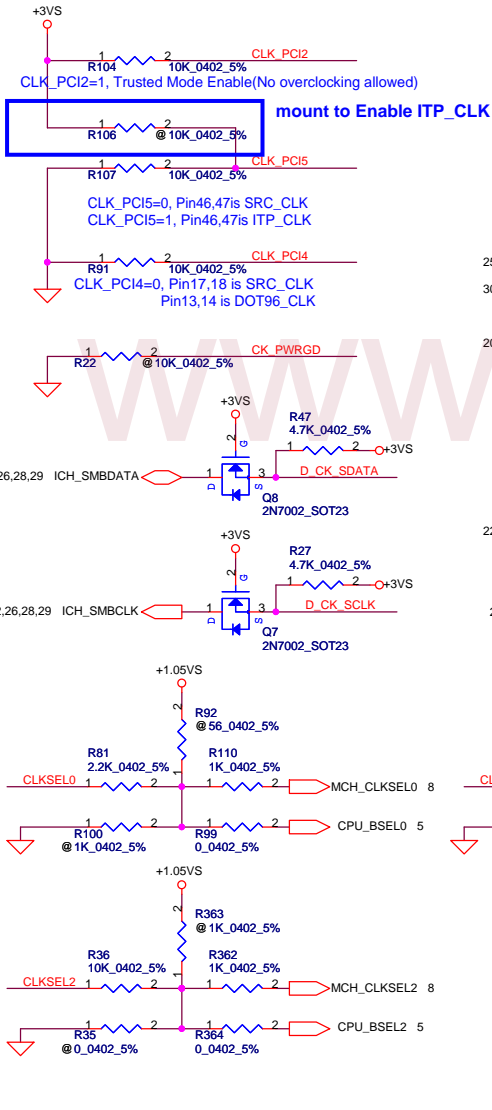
+3VS

1 R104 2 10K_0402_5% CLK_PCI2

CLK_PCI2=1, Trusted Mode Enable(No overclocking allowed)

mount to Enable ITP_CLK

R106 @10K_0402_5%

CLK_PCI5

1 R107 2 10K_0402_5%

CLK_PCI5=0, Pin46,47is SRC_CLK
CLK_PCI5=1, Pin46,47is ITP_CLK

1 R91 2 10K_0402_5% CLK_PCI4

CLK_PCI4=0, Pin17,18 is SRC_CLK
Pin13,14 is DOT96_CLK

25

30

20

1 R22 2 @10K_0402_5% CK_PWRGD

+3VS

R47
4.7K_0402_5%
1 2 +3VS

2 G

26,28,29 ICH_SMBDATA 1 D S 3 D_CK_SDATA

Q8
2N7002_SOT23

22

+3VS

R27
4.7K_0402_5%
1 2 +3VS

2 G

2,26,28,29 ICH_SMBCLK 1 D S 3 D_CK_SCLK

Q7
2N7002_SOT23

2

+1.05VS

2

R92
@56_0402_5%

1

R81
2.2K_0402_5%

R110
1K_0402_5%

CLKSEL0 1 2 1 2 MCH_CLKSEL0 8

CL

1 2 1 2 CPU_BSEL0 5

R100 @1K_0402_5%

R99 0_0402_5%

+1.05VS

2

R363
@1K_0402_5%

1

R36
10K_0402_5%

R362
1K_0402_5%

CLKSEL2 1 2 1 2 MCH_CLKSEL2 8

1 2 1 2 CPU_BSEL2 5

R35 @0_0402_5%

R364 0_0402_5%